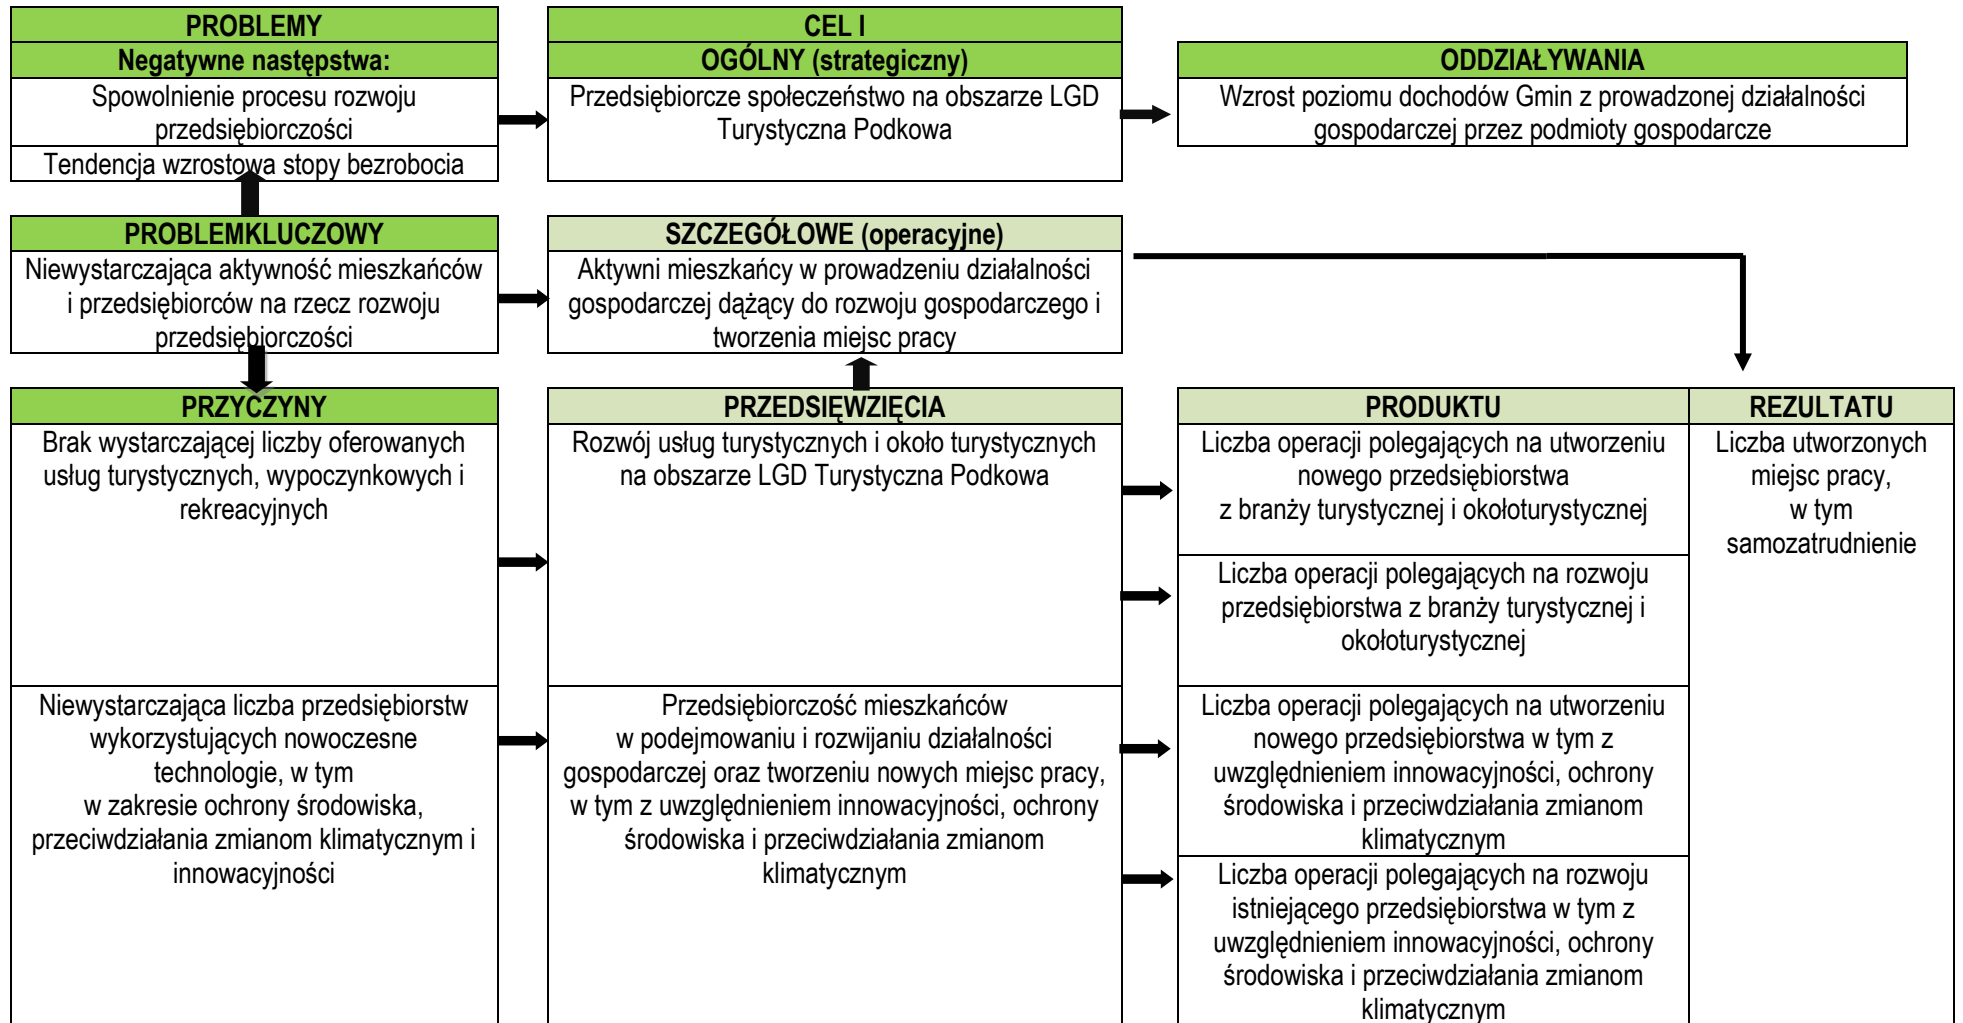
PROBLEMY
Negatywne następstwa:
Spowolnienie procesu rozwoju przedsiębiorczości
Tendencja wzrostowa stopy bezrobocia

CEL I
OGÓLNY (strategiczny)
Przedsiębiorcze społeczeństwo na obszarze LGD Turystyczna Podkowa

ODDZIAŁYWANIA
Wzrost poziomu dochodów Gmin z prowadzonej działalności gospodarczej przez podmioty gospodarcze

PROBLEMKLUCZOWY
Niewystarczająca aktywność mieszkańców i przedsiębiorców na rzecz rozwoju przedsiębiorczości

SZCZEGÓŁOWE (operacyjne)
Aktywni mieszkańcy w prowadzeniu działalności gospodarczej dążący do rozwoju gospodarczego i tworzenia miejsc pracy

PRZYCZYNY
Brak wystarczającej liczby oferowanych usług turystycznych, wypoczynkowych i rekreacyjnych

Niewystarczająca liczba przedsiębiorstw wykorzystujących nowoczesne technologie, w tym w zakresie ochrony środowiska, przeciwdziałania zmianom klimatycznym i innowacyjności

PRZEDSIĘWZIĘCIA
Rozwój usług turystycznych i około turystycznych na obszarze LGD Turystyczna Podkowa

Przedsiębiorczość mieszkańców w podejmowaniu i rozwijaniu działalności gospodarczej oraz tworzeniu nowych miejsc pracy, w tym z uwzględnieniem innowacyjności, ochrony środowiska i przeciwdziałania zmianom klimatycznym

PRODUKTU
Liczba operacji polegających na utworzeniu nowego przedsiębiorstwa z branży turystycznej i okołoturystycznej

Liczba operacji polegających na rozwoju przedsiębiorstwa z branży turystycznej i okołoturystycznej

Liczba operacji polegających na utworzeniu nowego przedsiębiorstwa w tym z uwzględnieniem innowacyjności, ochrony środowiska i przeciwdziałania zmianom klimatycznym

Liczba operacji polegających na rozwoju istniejącego przedsiębiorstwa w tym z uwzględnieniem innowacyjności, ochrony środowiska i przeciwdziałania zmianom klimatycznym

REZULTATU
Liczba utworzonych miejsc pracy, w tym samozatrudnienie